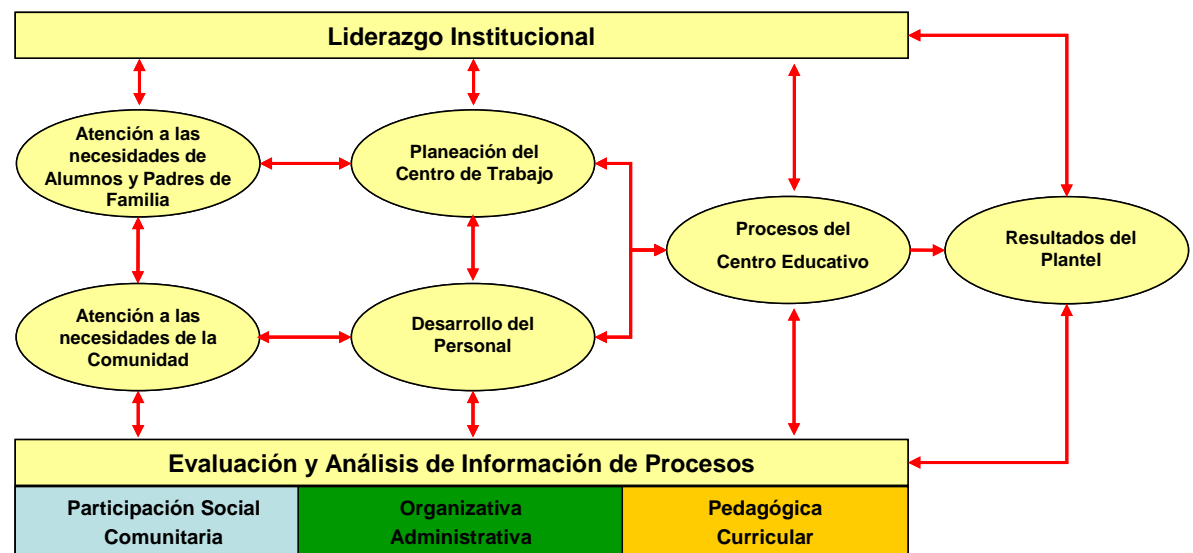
Liderazgo Institucional

Atención a las necesidades de Alumnos y Padres de Familia

Planeación del Centro de Trabajo

Procesos del Centro Educativo

Resultados del Plantel

Atención a las necesidades de la Comunidad

Desarrollo del Personal

Evaluación y Análisis de Información de Procesos

| Participación Social Comunitaria | Organizativa Administrativa | Pedagógica Curricular |
|---|---|---|